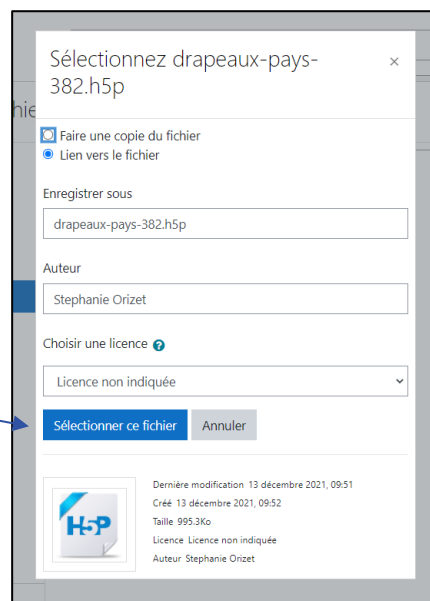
Sélectionnez drapeaux-pays-382.h5p

×

hie

Faire une copie du fichier
Lien vers le fichier

Enregistrer sous

drapeaux-pays-382.h5p

Auteur

Stephanie Orizet

Choisir une licence

Licence non indiquée

Sélectionner ce fichier

Annuler

H5P

Dernière modification 13 décembre 2021, 09:51
Créé 13 décembre 2021, 09:52
Taille 995.3Ko
Licence Licence non indiquée
Auteur Stephanie Orizet